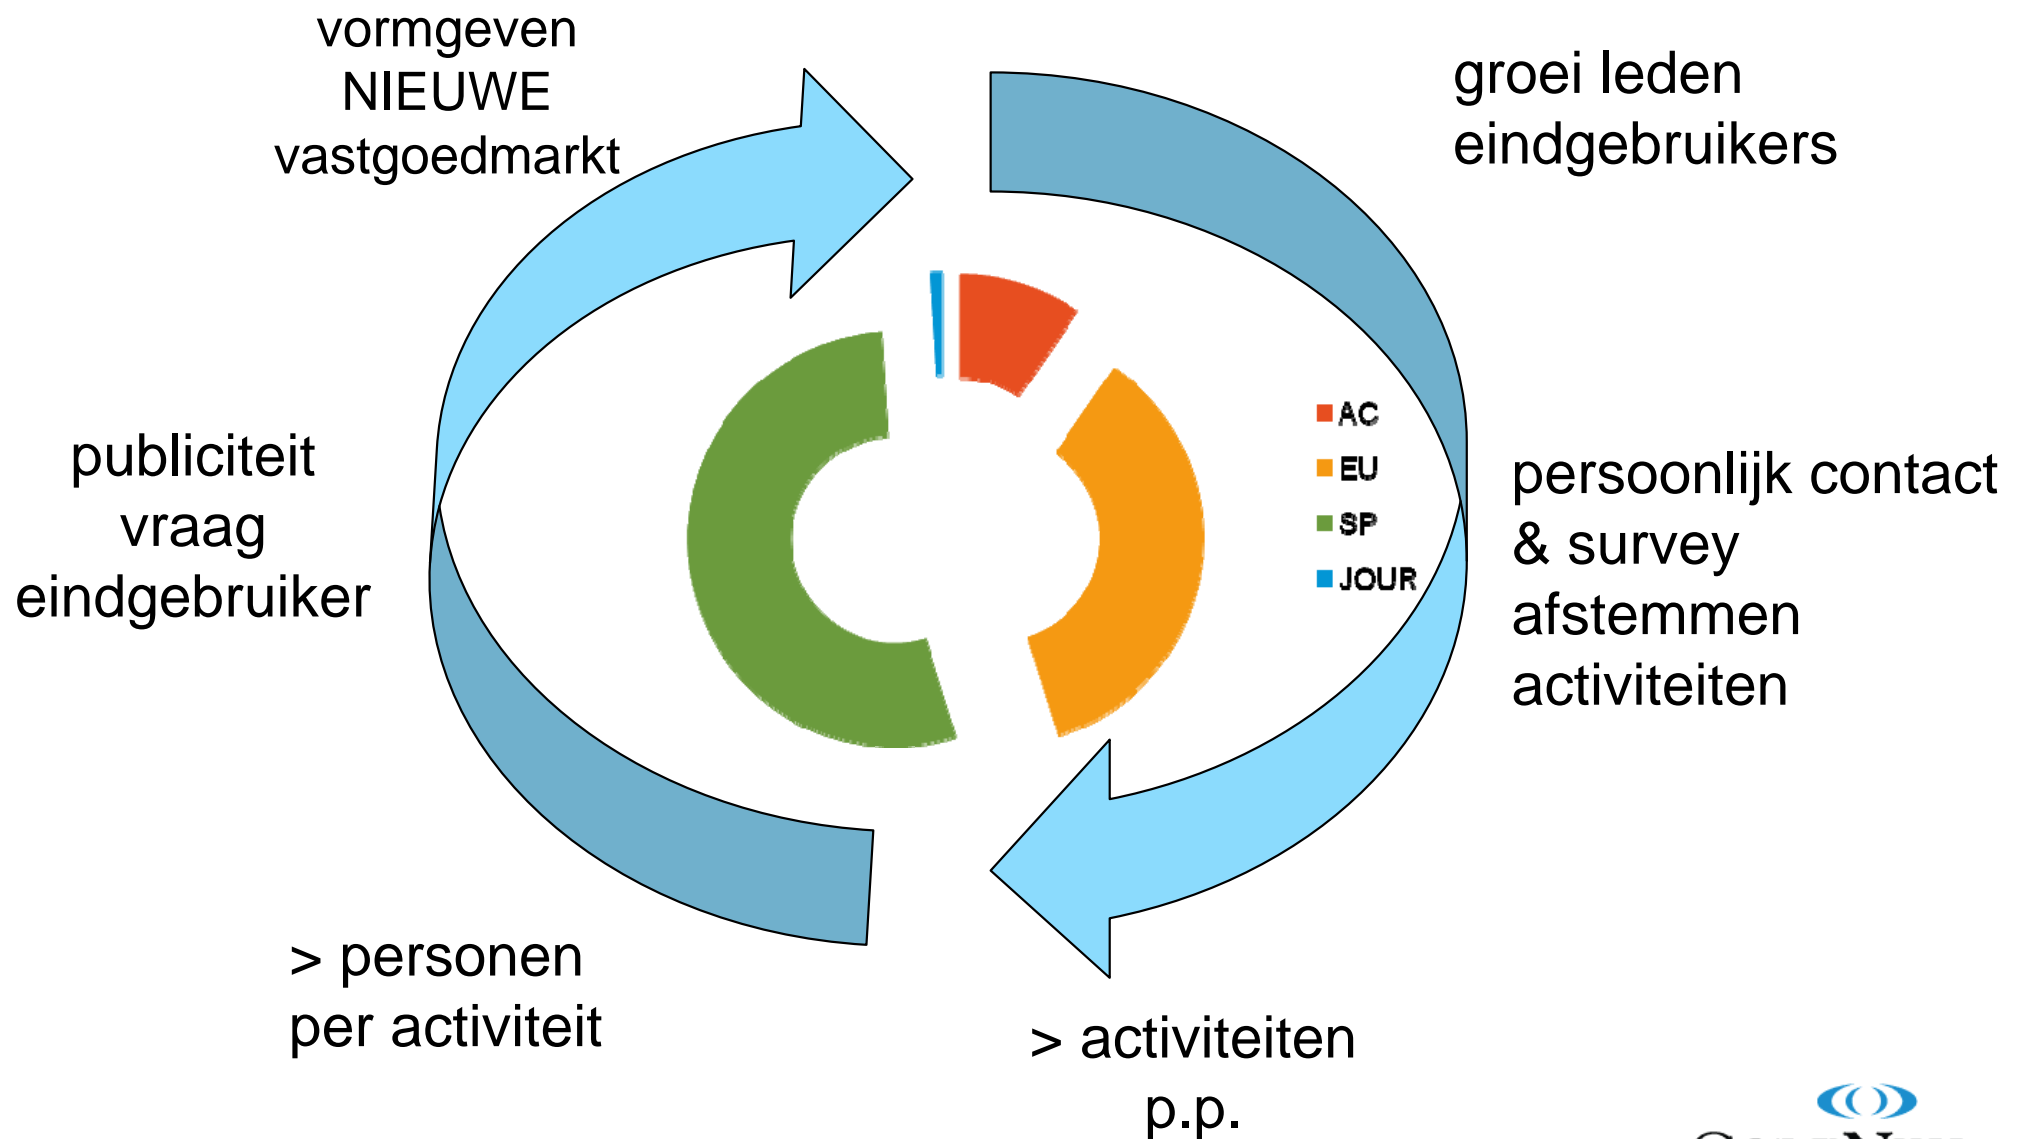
vormgeven
NIEUWE
vastgoedmarkt

groei leden
eindgebruikers

publiciteit
vraag
eindgebruiker

AC
EU
SP
JOUR

persoonlijk contact
& survey
afstemmen
activiteiten

> personen
per activiteit

> activiteiten
p.p.

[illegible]